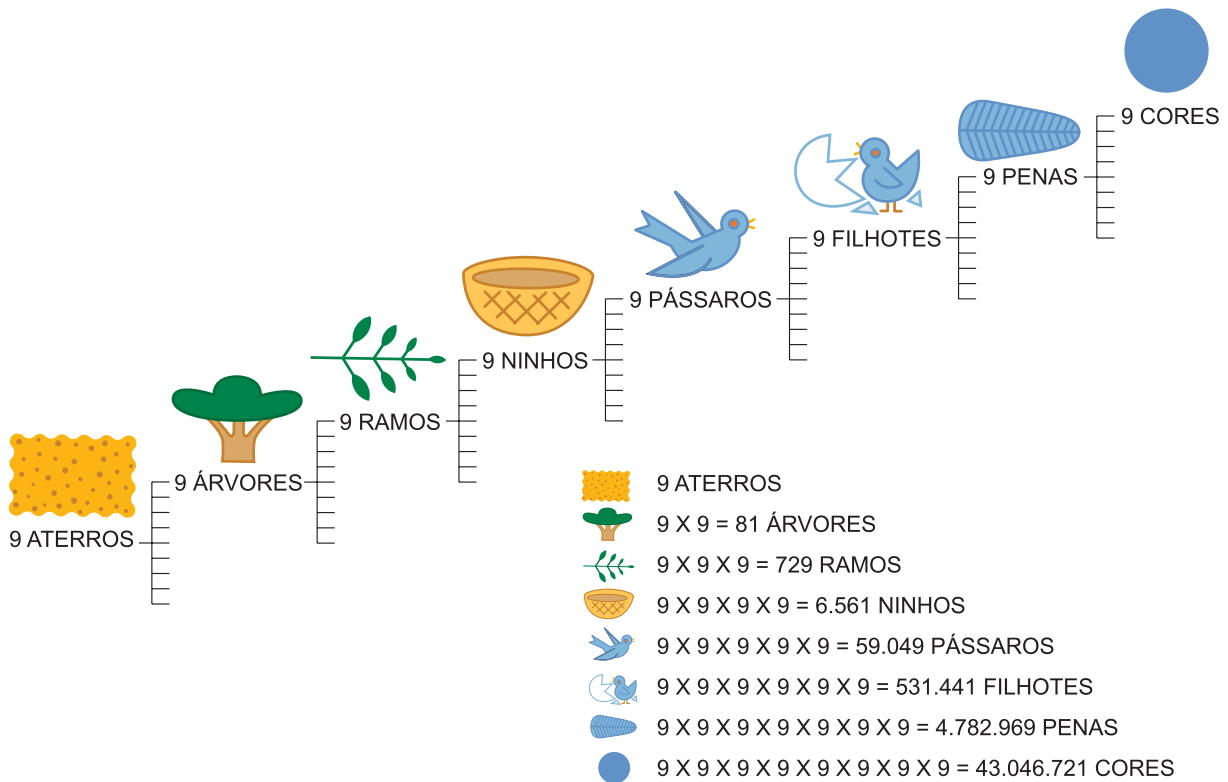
9 CORES

9 PENAS

9 FILHOTES

9 PÁSSAROS

9 NINHOS

9 RAMOS

9 ÁRVORES

9 ATERROS

9 ATERROS
9 X 9 = 81 ÁRVORES
9 X 9 X 9 = 729 RAMOS
9 X 9 X 9 X 9 = 6.561 NINHOS
9 X 9 X 9 X 9 X 9 = 59.049 PÁSSAROS
9 X 9 X 9 X 9 X 9 X 9 = 531.441 FILHOTES
9 X 9 X 9 X 9 X 9 X 9 X 9 = 4.782.969 PENAS
9 X 9 X 9 X 9 X 9 X 9 X 9 X 9 = 43.046.721 CORES